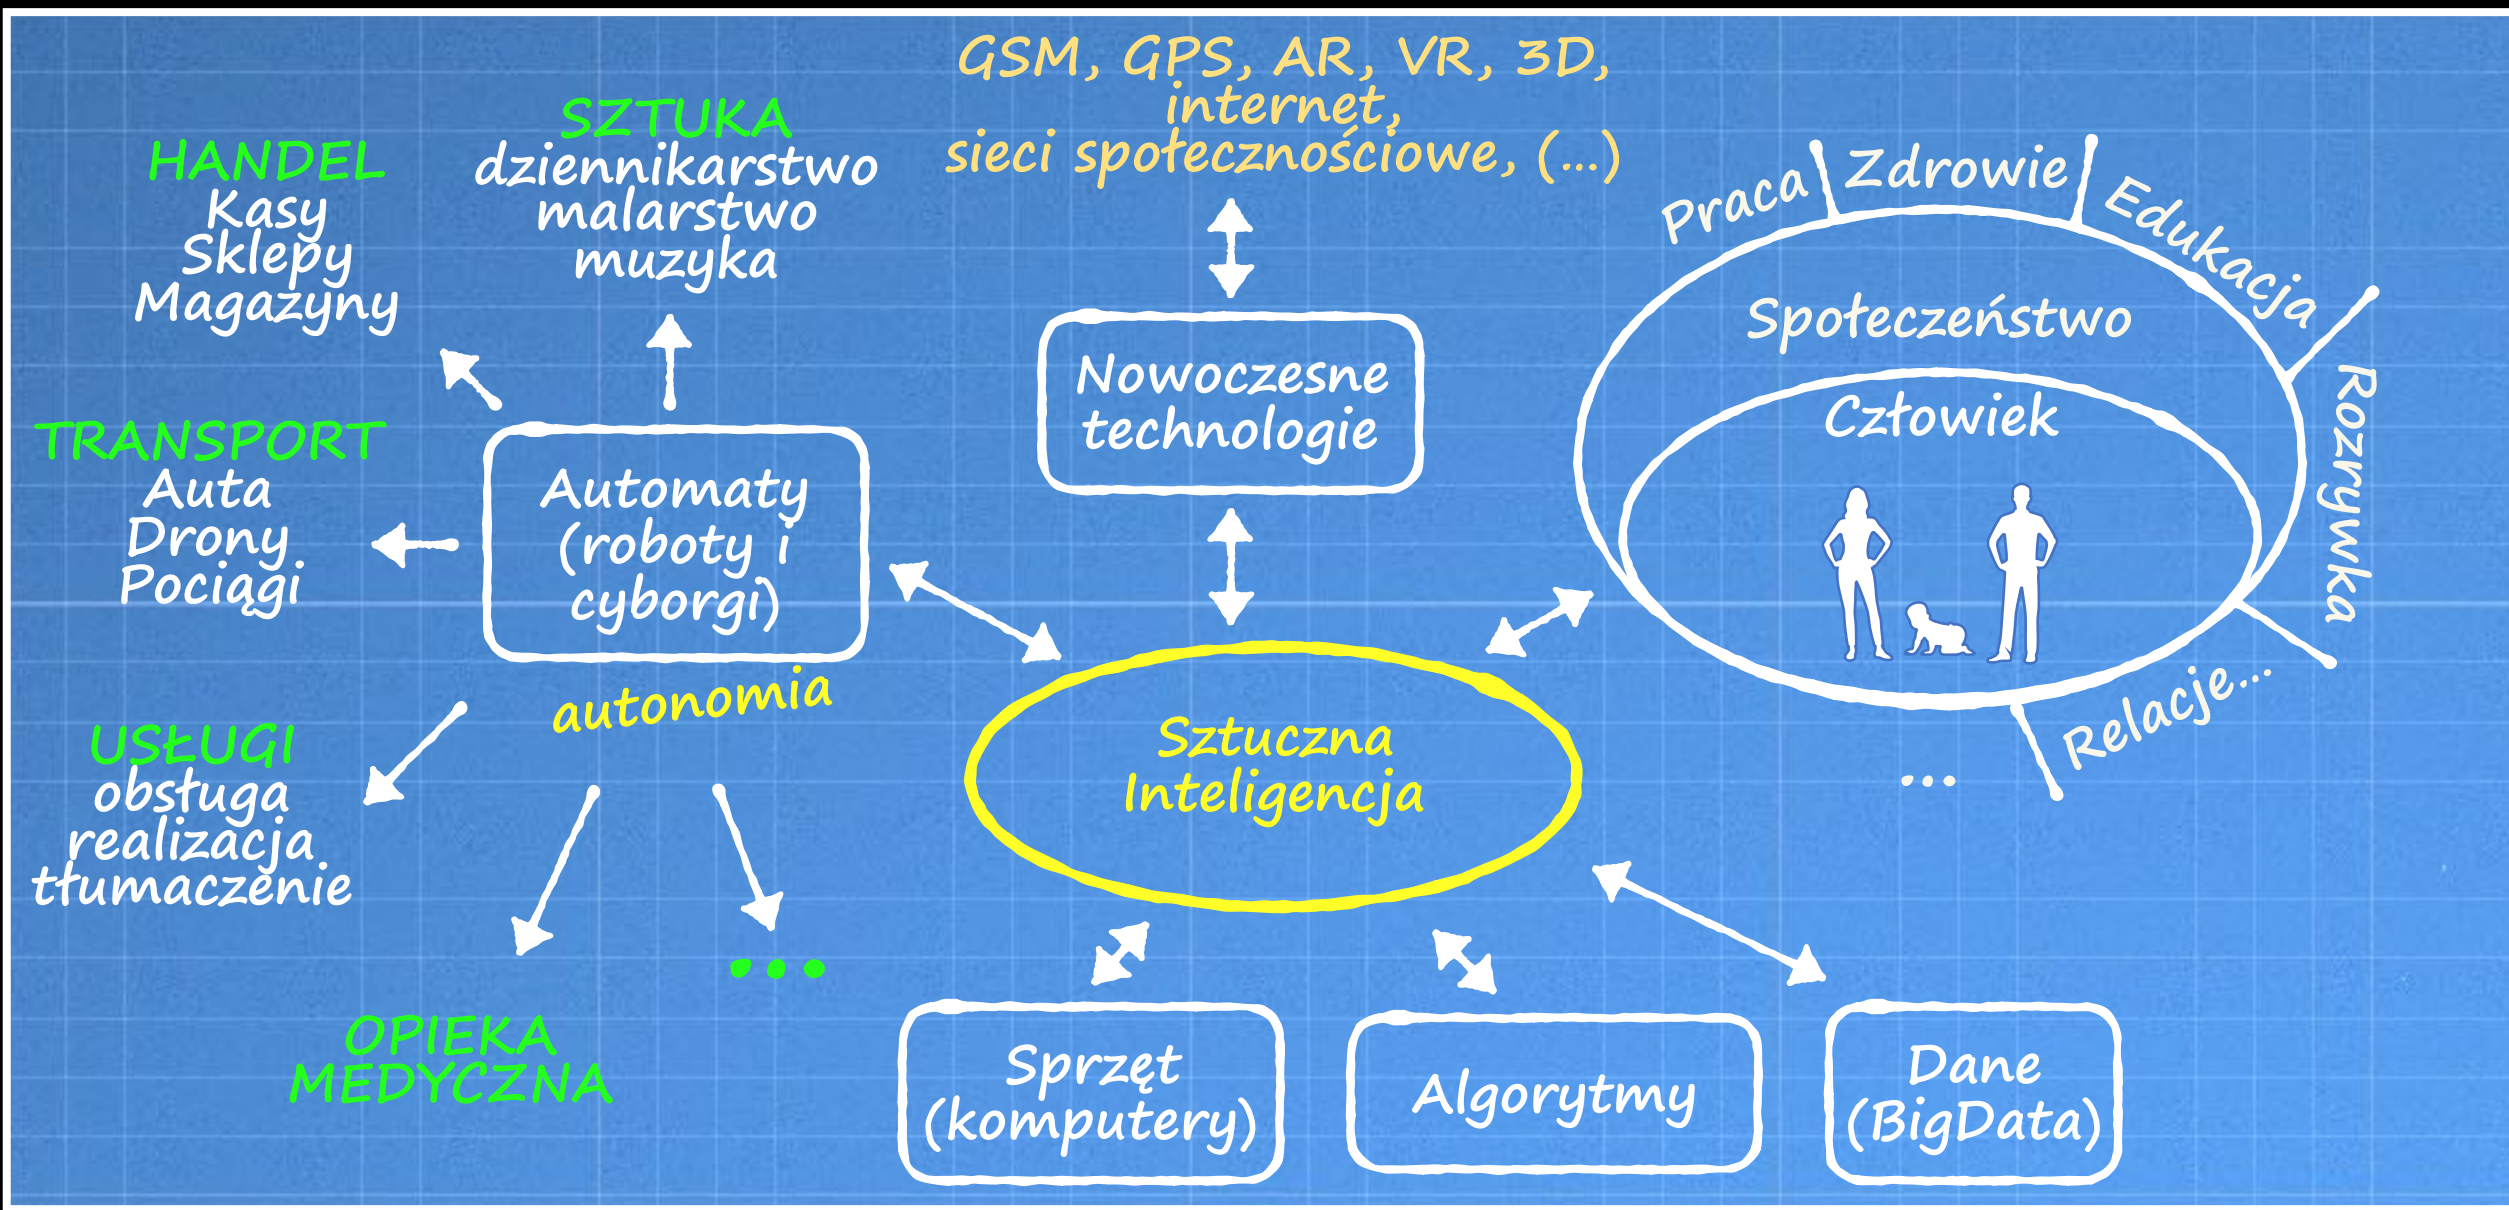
HANDEL
Kasy
Sklepy
Magazyny

SZTUKA
dziennikarstwo
malarstwo
muzyka

GSM, GPS, AR, VR, 3D,
internet,
sieci społecznościowe, (...)

Praca
Zdrowie
Edukacja
Społeczeństwo
Człowiek
Rozrywka
Relacje...
...

TRANSPORT
Auta
Drony
Pociągi

Automaty
(roboty i
cyborgi)

Nowoczesne
technologie

autonomia

Sztuczna
Inteligencja

USŁUGI
obsługa
realizacja
tłumaczenie

...

OPIEKA
MEDYCZNA

Sprzęt
(komputery)

Algorytmy

Dane
(BigData)